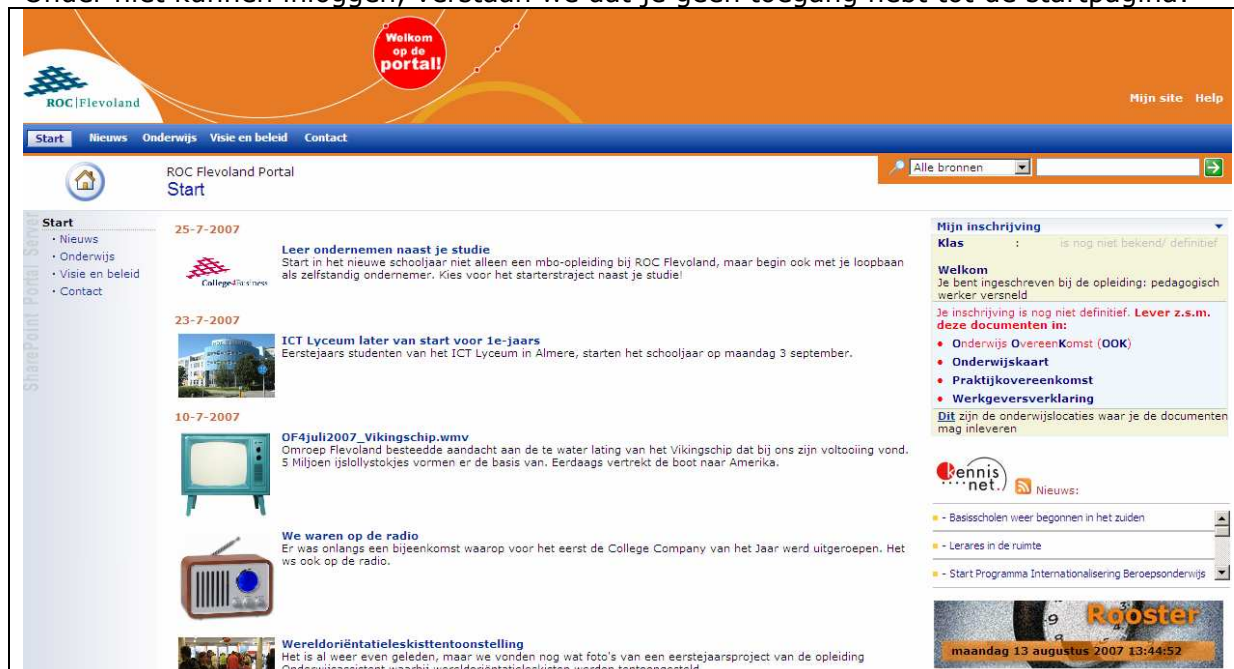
ROC|Flevoland

Welkom op de portal!

Mijn site Help

Start Nieuws Onderwijs Visie en beleid Contact

ROC Flevoland Portal
Start

Alle bronnen

SharePoint Portal Server

Start
· Nieuws
· Onderwijs
· Visie en beleid
· Contact

25-7-2007

Leer ondernemen naast je studie
Start in het nieuwe schooljaar niet alleen een mbo-opleiding bij ROC Flevoland, maar begin ook met je loopbaan als zelfstandig ondernemer. Kies voor het starterstraject naast je studie!

College4Business

23-7-2007

ICT Lyceum later van start voor 1e-jaars
Eerstejaars studenten van het ICT Lyceum in Almere, starten het schooljaar op maandag 3 september.

10-7-2007

OF4juli2007_Vikingschip.wmv
Omroep Flevoland besteedde aandacht aan de te water lating van het Vikingschip dat bij ons zijn voltooiing vond. 5 Miljoen ijslollystokjes vormen er de basis van. Eerdaags vertrekt de boot naar Amerika.

We waren op de radio
Er was onlangs een bijeenkomst waarop voor het eerst de College Company van het Jaar werd uitgeroepen. Het ws ook op de radio.

Wereldoriëntatieleskisttentoonstelling
Het is al weer even geleden, maar we vonden nog wat foto's van een eerstejaarsproject van de opleiding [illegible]

Mijn inschrijving
Klas : is nog niet bekend/ definitief

Welkom
Je bent ingeschreven bij de opleiding: pedagogisch werker versneld

Je inschrijving is nog niet definitief. Lever z.s.m. deze documenten in:
• Onderwijs OvereenKomst (OOK)
• Onderwijskaart
• Praktijkovereenkomst
• Werkgeversverklaring

Dit zijn de onderwijslocaties waar je de documenten mag inleveren

kennis net. Nieuws:

- Basisscholen weer begonnen in het zuiden
- Lerares in de ruimte
- Start Programma Internationalisering Beroepsonderwijs

Rooster
maandag 13 augustus 2007 13:44:52